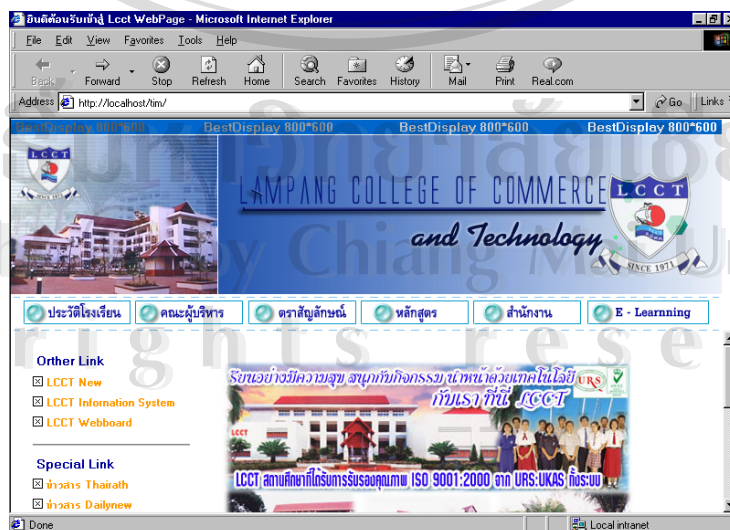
ยินดีต้อนรับเข้าสู่ Lcct WebPage - Microsoft Internet Explorer

File Edit View Favorites Tools Help

Back Forward Stop Refresh Home Search Favorites History Mail Print Real.com

Address http://localhost/tim/ Go Links

BestDisplay 800*600 BestDisplay 800*600 BestDisplay 800*600 BestDisplay 800*600

LCCT

LAMPANG COLLEGE OF COMMERCE and Technology

LCCT SINCE 1971

ประวัติโรงเรียน คณะผู้บริหาร ตราสัญลักษณ์ หลักสูตร สำนักงาน E - Learnning

Orther Link
LCCT New
LCCT Information System
LCCT Webboard

Special Link
ข่าวสาร Thairath
ข่าวสาร Dailynew

เรียนอย่างมีความสุข สนุกกับกิจกรรม นำหน้าด้วยเทคโนโลยี กับเราที่นี่ LCCT

URS

LCCT

LCCT สถานศึกษาที่ได้รับการรับรองคุณภาพ ISO 9001:2000 จาก URS:UKAS ทั้งระบบ

Done Local intranet

ลิขสิทธิ์มหาวิทยาลัยเชียงใหม่
by Chiang Mai University
rights reserved